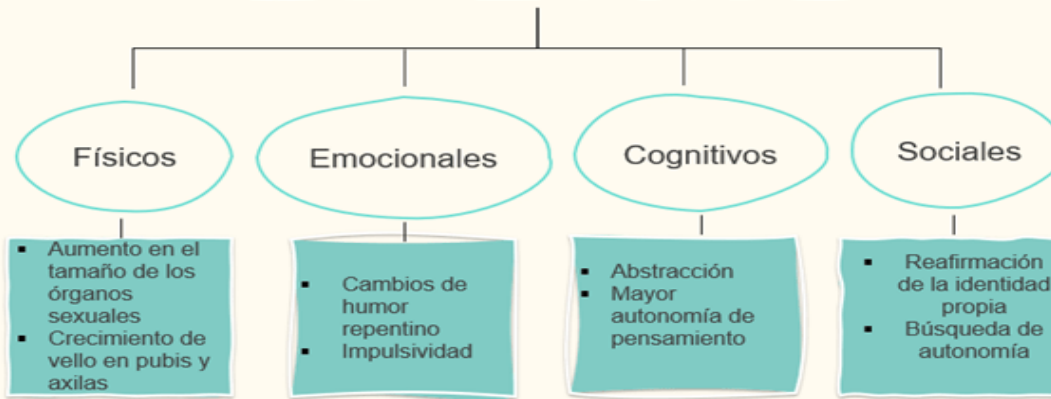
Físicos

Emocionales

Cognitivos

Sociales

▪ Aumento en el tamaño de los órganos sexuales
▪ Crecimiento de vello en pubis y axilas

▪ Cambios de humor repentino
▪ Impulsividad

▪ Abstracción
▪ Mayor autonomía de pensamiento

▪ Reafirmación de la identidad propia
▪ Búsqueda de autonomía